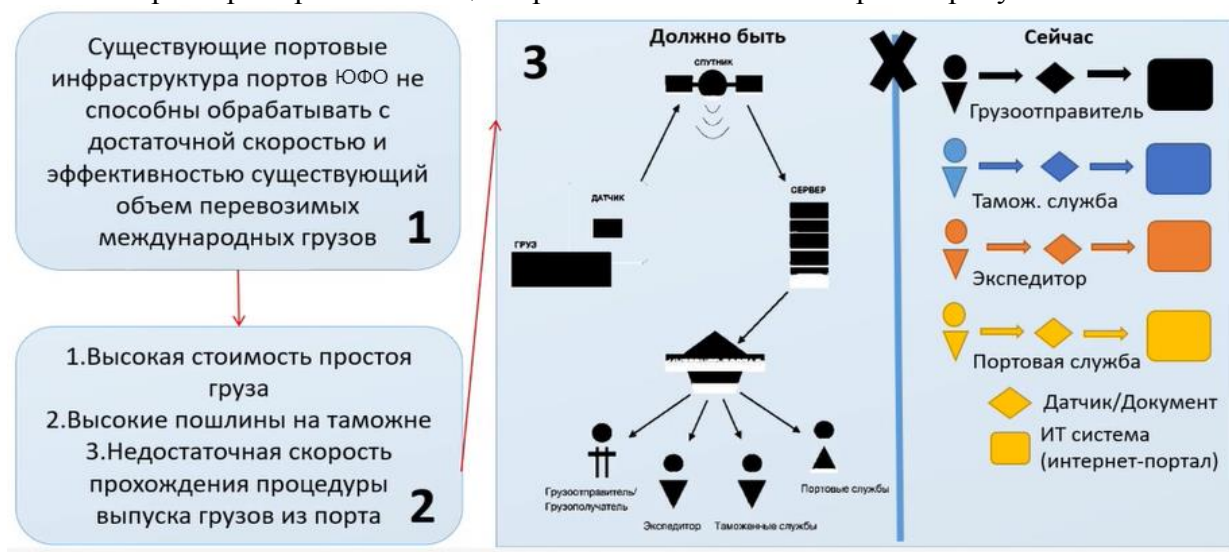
Существующие портовые инфраструктура портов ЮФО не способны обрабатывать с достаточной скоростью и эффективностью существующий объем перевозимых международных грузов 1

1.Высокая стоимость простоя груза
2.Высокие пошлины на таможне
3.Недостаточная скорость прохождения процедуры выпуска грузов из порта 2

3

Должно быть

СПУТНИК

ДАТЧИК

СЕРВЕР

ГРУЗ

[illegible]

Грузоотправитель/ Грузополучатель

Экспедитор

Таможенные службы

Портовые службы

Сейчас

Грузоотправитель

Тамож. служба

Экспедитор

Портовая служба

Датчик/Документ

ИТ система (интернет-портал)